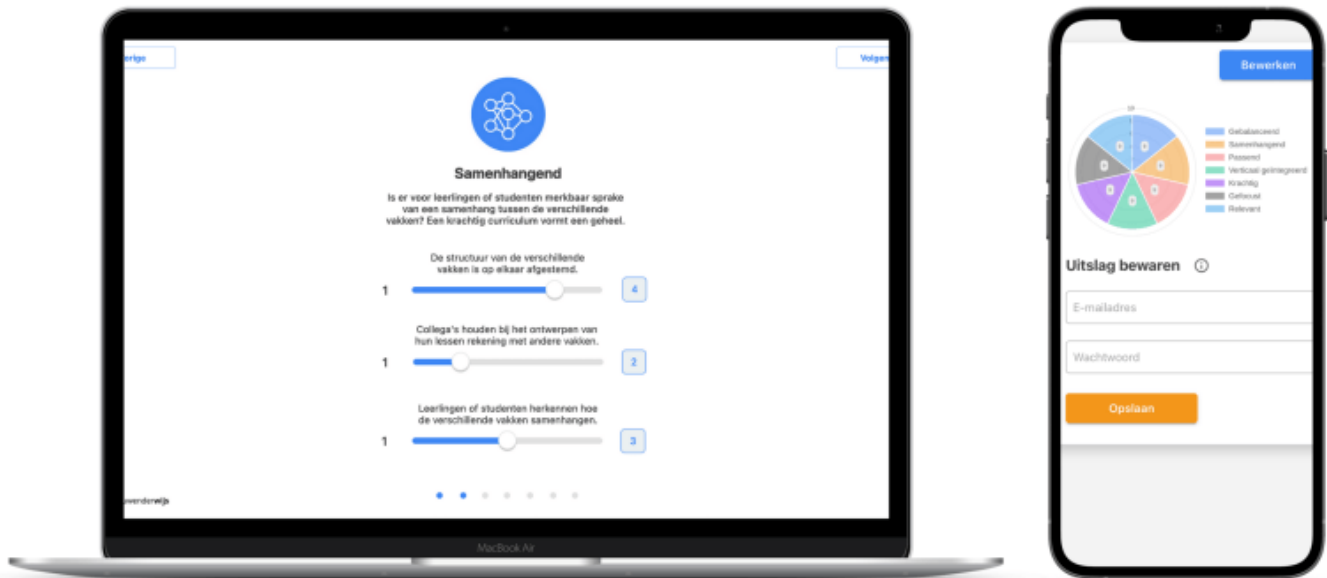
erige

Volge

Samenhangend

Is er voor leerlingen of studenten merkbaar sprake van een samenhang tussen de verschillende vakken? Een krachtig curriculum vormt een geheel.

De structuur van de verschillende vakken is op elkaar afgestemd.

1

4

Collega's houden bij het ontwerpen van hun lessen rekening met andere vakken.

1

2

Leerlingen of studenten herkennen hoe de verschillende vakken samenhangen.

1

3

verderwijs

MacBook Air

Bewerken

Gebalanceerd
Samenhangend
Passend
Verticaal geïntegreerd
Krachtig
Gefocust
Relevant

Uitslag bewaren

E-mailadres

Wachtwoord

Opslaan